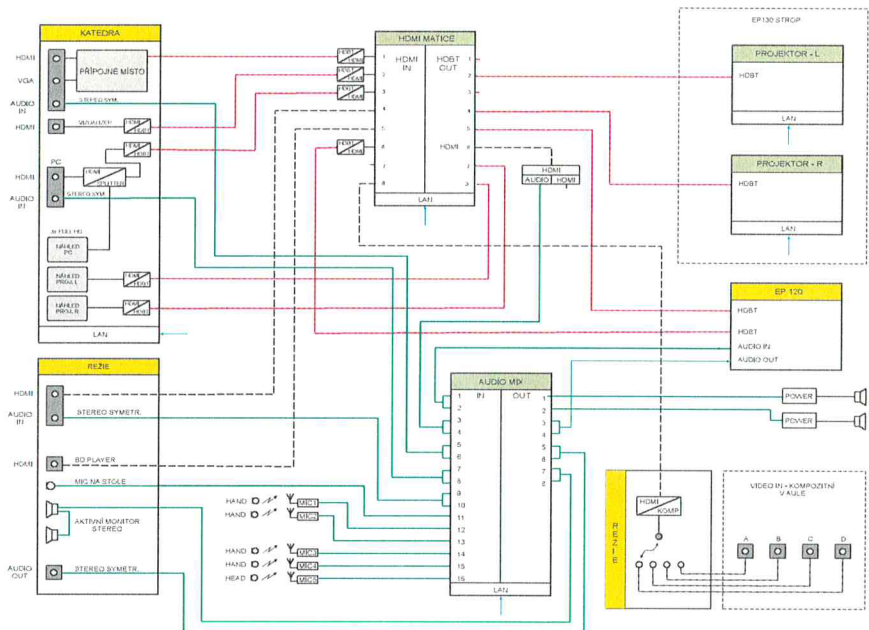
KATEDRA

HDMI
VGA
AUDIO IN
HDMI
PŘÍPOJNÉ MÍSTO
STEREO SYM.
VIZUALIZÉR
HDMI HDBT
HDMI HDBT
PC
HDMI
AUDIO IN
HDMI SPLITTER
STEREO SYM.
AT FULL HD
NÁHLED PC
NÁHLED PROJ. L
NÁHLED PROJ. R
HDMI HDBT
HDMI HDBT
LAN

HDMI MATICE
HDMI IN
HDBT OUT
1
2
3
4
5
6
7
8
1
2
3
4
5
6
7
8
HDMI
LAN
HDBT HDMI
HDBT HDMI
HDBT HDMI
HDBT HDMI

HDMI
AUDIO HDMI

EP130 STROP
PROJEKTOR - L
HDBT
LAN
PROJEKTOR - R
HDBT
LAN

EP 120
HDBT
HDBT
AUDIO IN
AUDIO OUT

REŽIE
HDMI
AUDIO IN
STEREO SYMETR.
HDMI
BD PLAYER
MIC NA STOLE
AKTIVNÍ MONITOR STEREO
AUDIO OUT
STEREO SYMETR.

HAND
HAND
HAND
HAND
HEAD
MIC1
MIC2
MIC3
MIC4
MIC5

AUDIO MIX
IN
OUT
1
2
3
4
5
6
7
8
9
10
11
12
13
14
15
16
1
2
3
4
5
6
7
8
LAN

POWER
POWER

REŽIE
HDMI KOMP

VIDEO IN - KOMPOZITNÍ V AULE
A
B
C
D